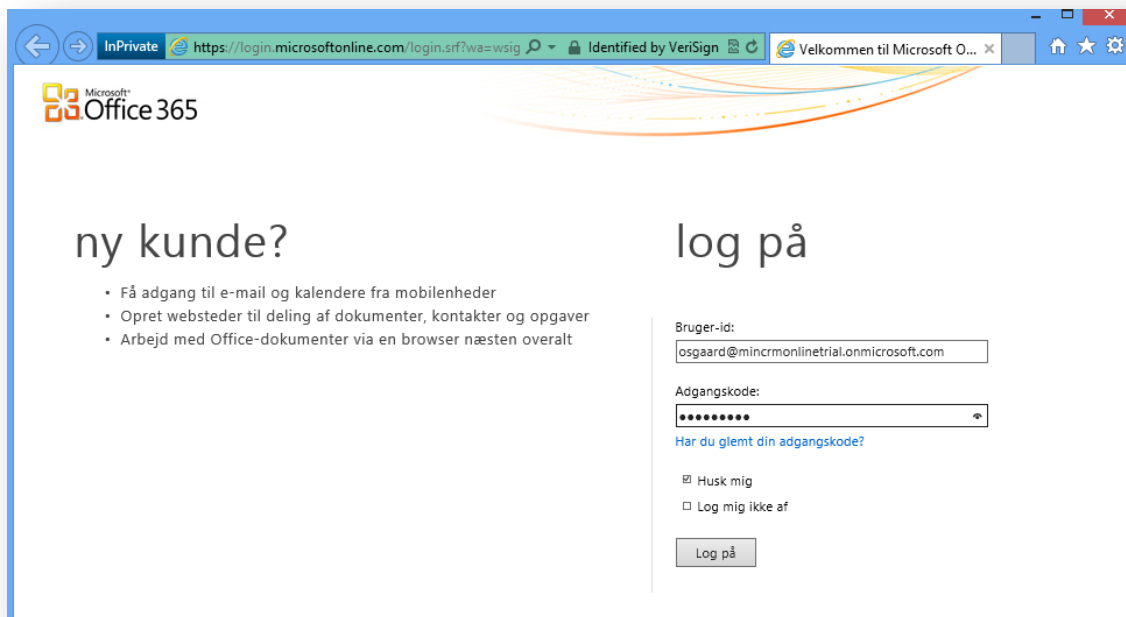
InPrivate https://login.microsoftonline.com/login.srf?wa=wsig Identified by VeriSign Velkommen til Microsoft O... ×

Microsoft Office 365

ny kunde?

• Få adgang til e-mail og kalendere fra mobilenheder
• Opret websteder til deling af dokumenter, kontakter og opgaver
• Arbejd med Office-dokumenter via en browser næsten overalt

log på

Bruger-id:
osgaard@mincrmonlinetrial.onmicrosoft.com

Adgangskode:
•••••••••

Har du glemt din adgangskode?

☑ Husk mig
☐ Log mig ikke af

Log på